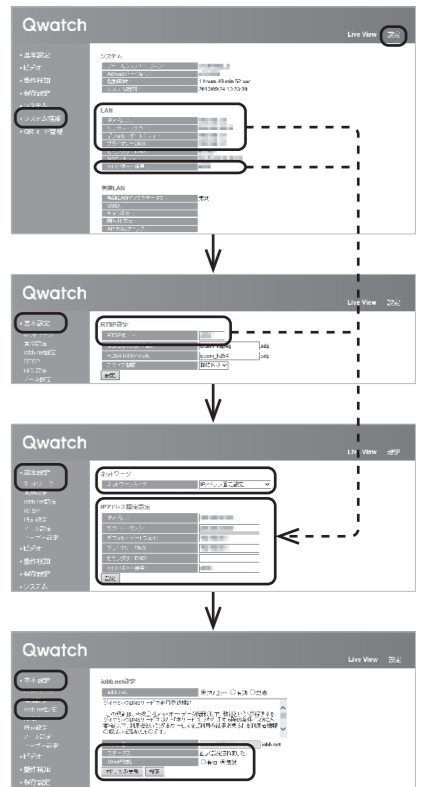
Qwatch
Live View 設定
• 基本設定
• ビデオ
• 機能追加
• 保存設定
• システム
• システム情報
• QRコード管理
システム
1 hours 49 mins 57 sec
2013/09/24 13:23:20
LAN
無線LAN
無効

Qwatch
Live View 設定
• 基本設定
RTSP設定
.sdp
ipcam_h264
.sdp
設定

Qwatch
Live View 設定
• 基本設定
• ネットワーク
ネットワーク
IPアドレス固定設定
IPアドレス固定設定
設定
• ビデオ
• 機能追加
• 保存設定
• システム

Qwatch
Live View 設定
• 基本設定
iobb.net設定
iobb.net
iobb.net
設定
• ビデオ
• 機能追加
• 保存設定